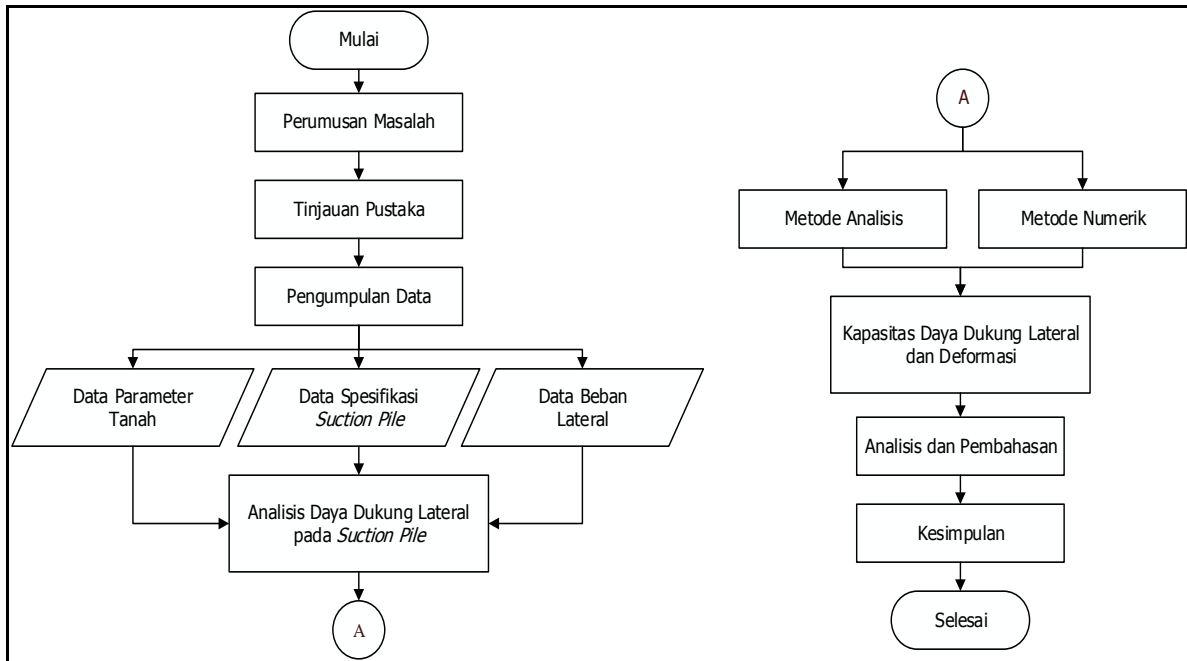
Mulai

Perumusan Masalah

Tinjauan Pustaka

Pengumpulan Data

Data Parameter Tanah

Data Spesifikasi *Suction Pile*

Data Beban Lateral

Analisis Daya Dukung Lateral pada *Suction Pile*

A

A

Metode Analisis

Metode Numerik

Kapasitas Daya Dukung Lateral dan Deformasi

Analisis dan Pembahasan

Kesimpulan

Selesai